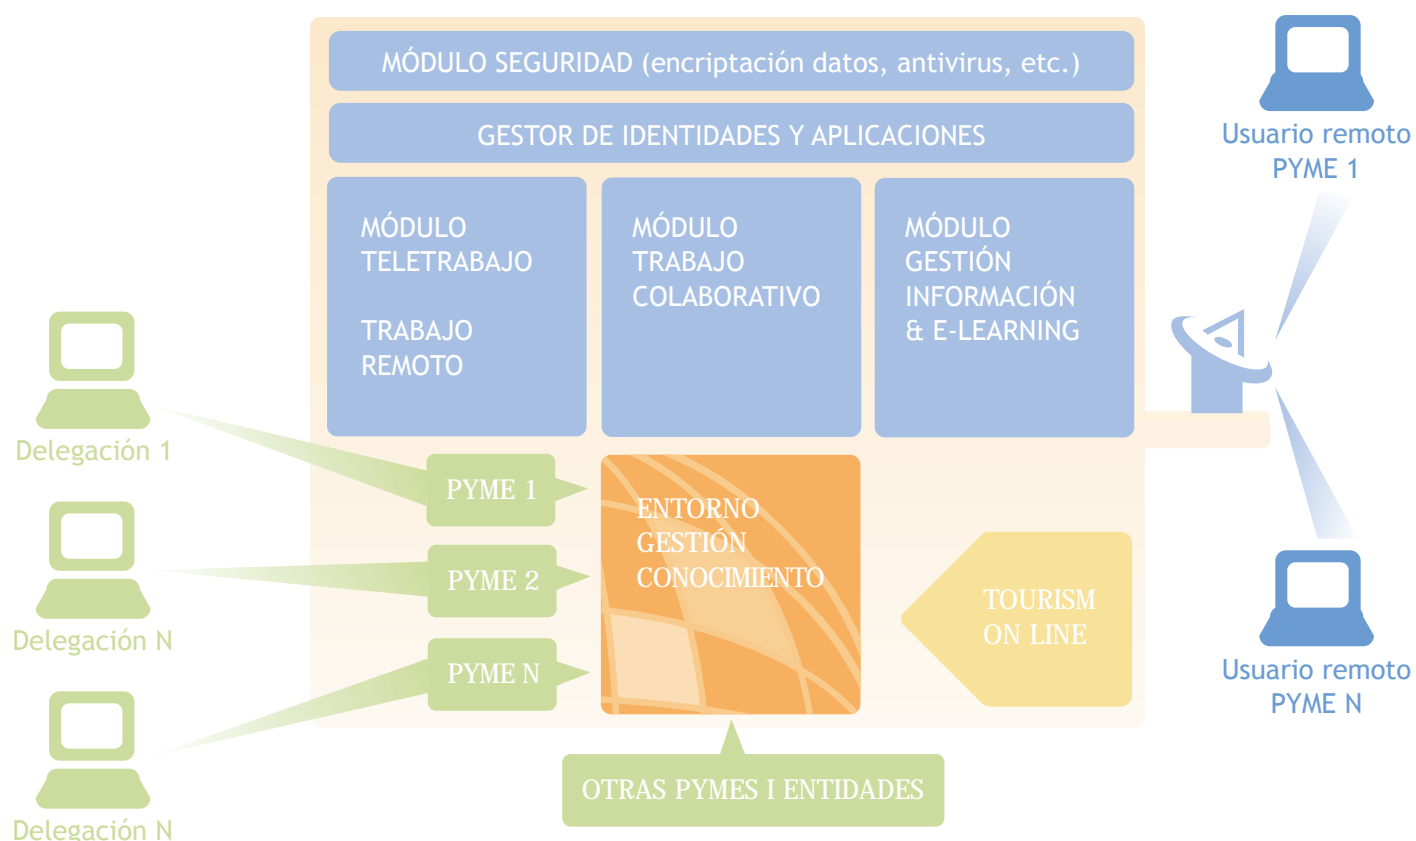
MÓDULO SEGURIDAD (encriptación datos, antivirus, etc.)

GESTOR DE IDENTIDADES Y APLICACIONES

MÓDULO TELETRABAJO

TRABAJO REMOTO

MÓDULO TRABAJO COLABORATIVO

MÓDULO GESTIÓN INFORMACIÓN & E-LEARNING

Usuario remoto PYME 1

Delegación 1

PYME 1

ENTORNO GESTIÓN CONOCIMIENTO

Delegación N

PYME 2

TOURISM ON LINE

PYME N

Usuario remoto PYME N

Delegación N

OTRAS PYMES I ENTIDADES